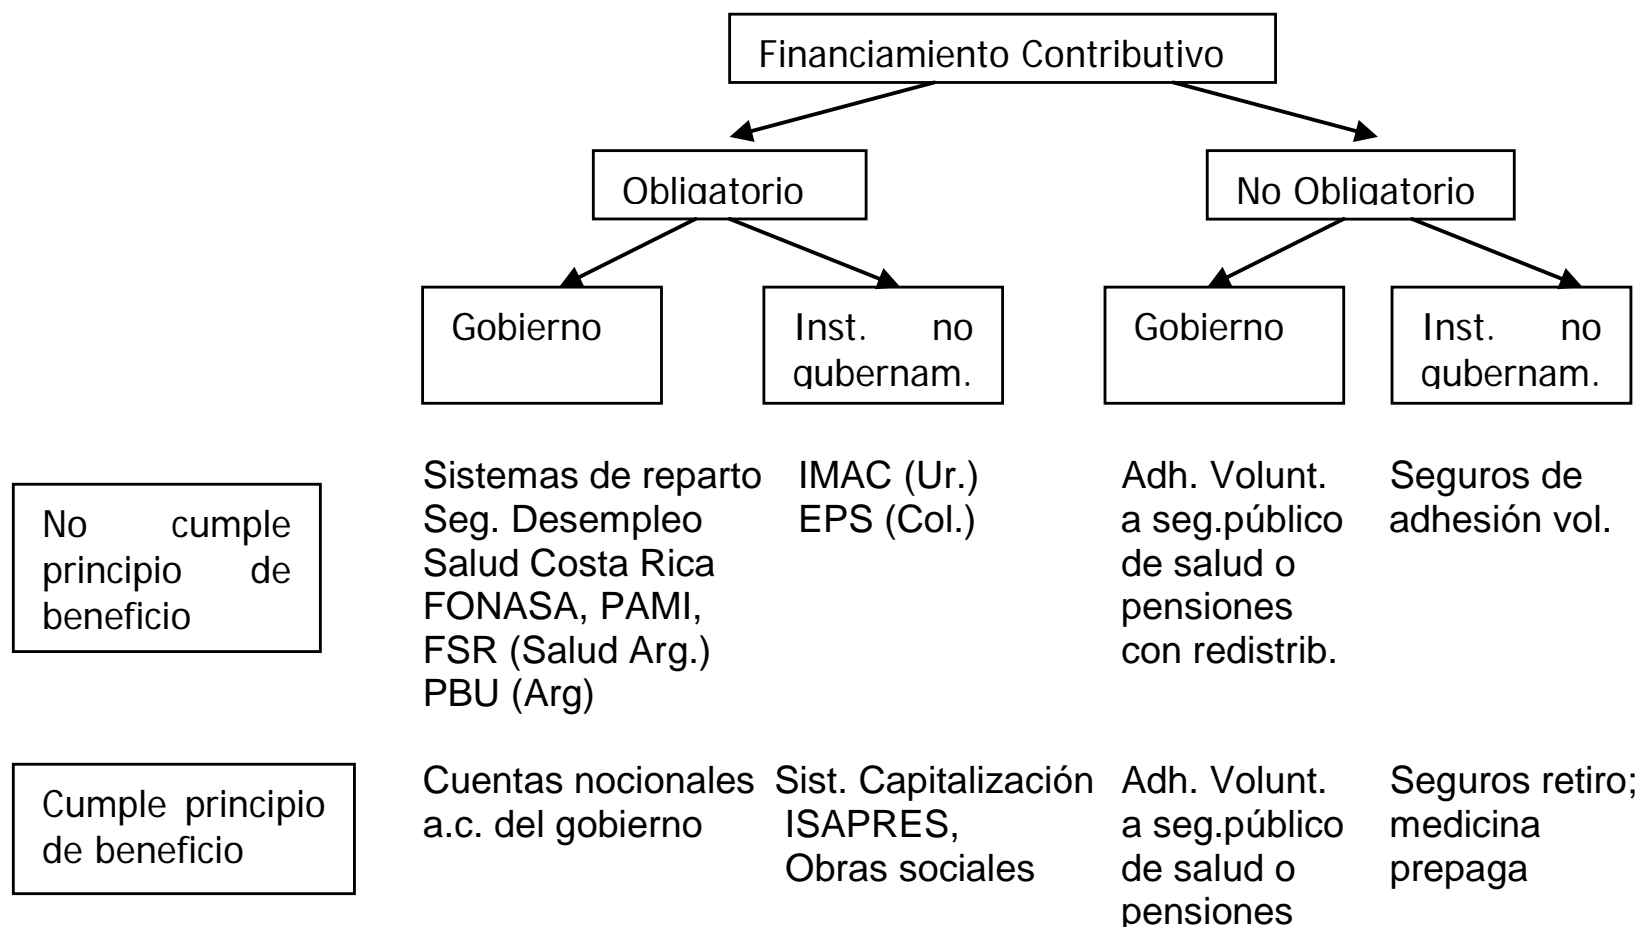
Financiamiento Contributivo

Obligatorio

No Obligatorio

Gobierno

Inst. no gubernam.

Gobierno

Inst. no gubernam.

| | Gobierno (Obligatorio) | Inst. no gubernam. (Obligatorio) | Gobierno (No Obligatorio) | Inst. no gubernam. (No Obligatorio) |
|---|---|---|---|---|
| No cumple principio de beneficio | Sistemas de reparto Seg. Desempleo Salud Costa Rica FONASA, PAMI, FSR (Salud Arg.) PBU (Arg) | IMAC (Ur.) EPS (Col.) | Adh. Volunt. a seg.público de salud o pensiones con redistrib. | Seguros de adhesión vol. |
| Cumple principio de beneficio | Cuentas nocionales a.c. del gobierno | Sist. Capitalización ISAPRES, Obras sociales | Adh. Volunt. a seg.público de salud o pensiones | Seguros retiro; medicina prepaga |